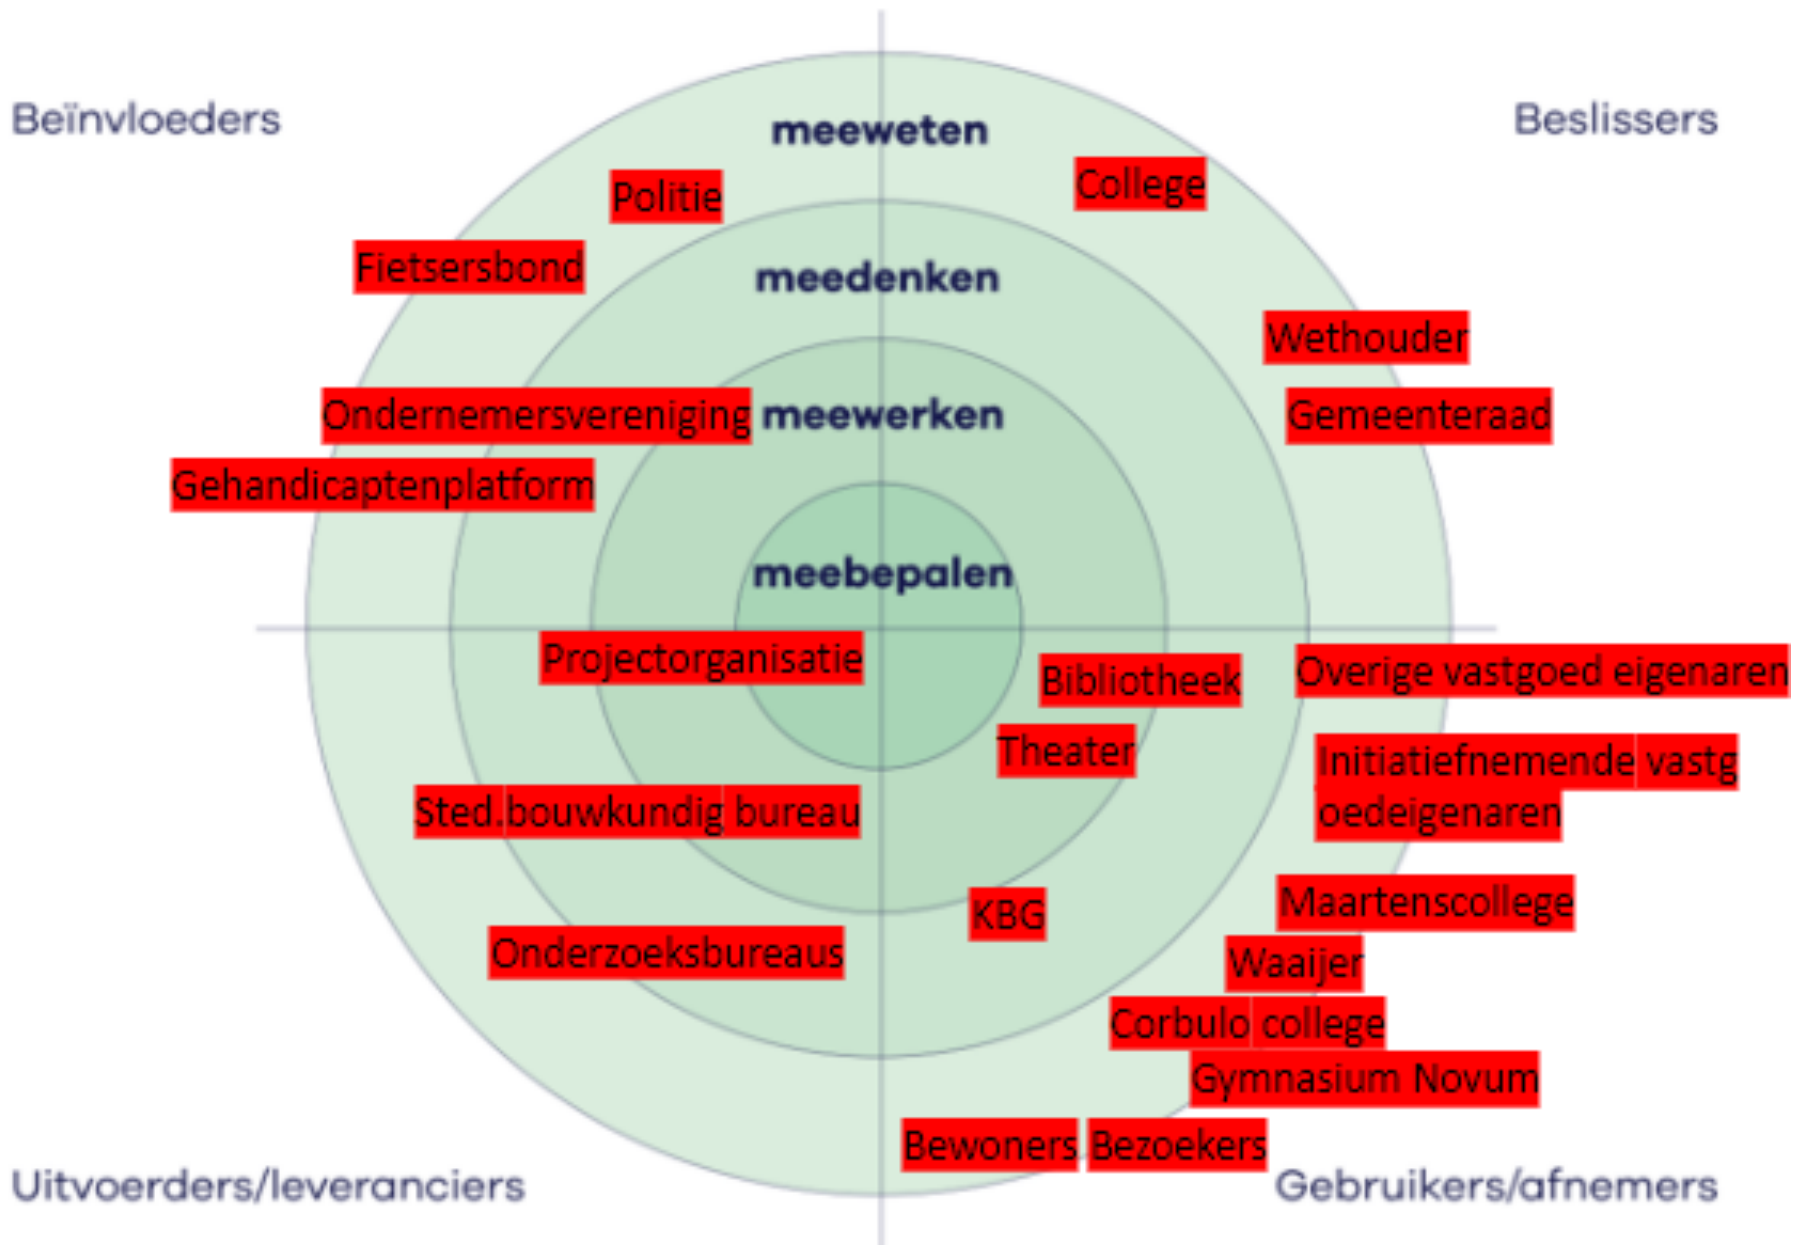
Beïnvloeders

meeweten

Beslissers

Politie

College

Fietsersbond

meedenken

Wethouder

Ondernemersvereniging

meewerken

Gemeenteraad

Gehandicaptenplatform

meebepalen

Projectorganisatie

Bibliotheek

Overige vastgoed eigenaren

Theater

Initiatiefnemende vastgoedeigenaren

Sted.bouwkundig bureau

Maartenscollege

KBG

Onderzoeksbureaus

Waaijer

Corbulo college

Gymnasium Novum

Bewoners

Bezoekers

Uitvoerders/leveranciers

Gebruikers/afnemers